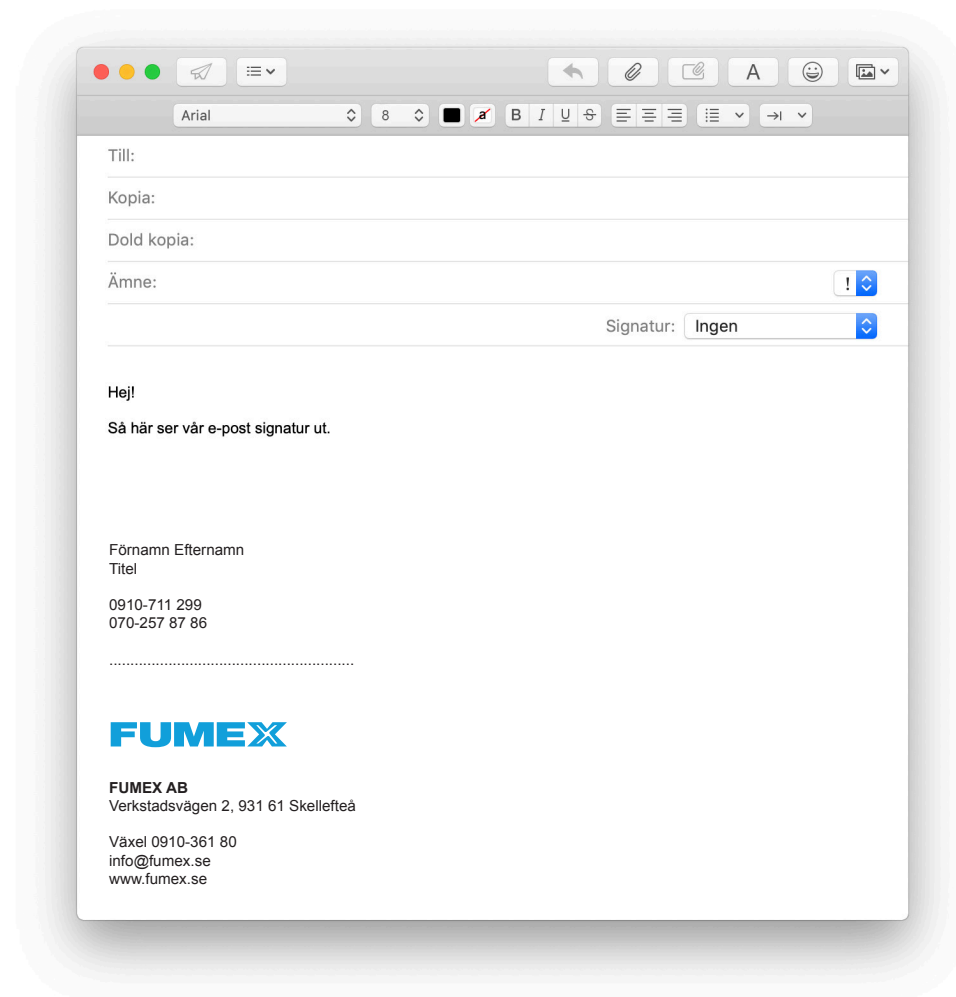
Arial 8 B I U S A

Till:

Kopia:

Dold kopia:

Ämne: !

Signatur: Ingen

Hej!

Så här ser vår e-post signatur ut.

Förnamn Efternamn
Titel

0910-711 299
070-257 87 86

..........................................................

FUMEX

**FUMEX AB**
Verkstadsvägen 2, 931 61 Skellefteå

Växel 0910-361 80
info@fumex.se
www.fumex.se